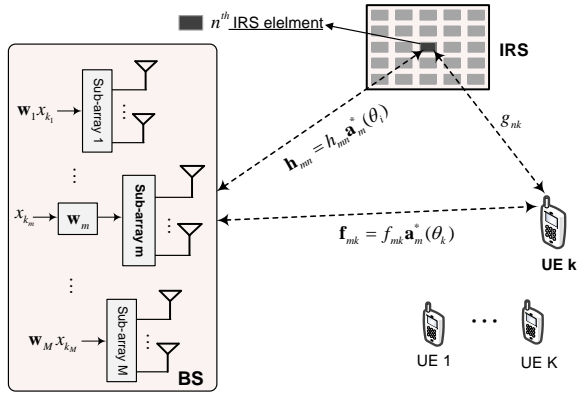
$n^{th}$ IRS elelment

IRS

$\mathbf{w}_1 x_{k_1}$

Sub-array 1

⋮

⋮

$x_{k_m}$

$\mathbf{w}_m$

Sub-array m

⋮

⋮

$\mathbf{w}_M x_{k_M}$

Sub-array M

⋮

BS

$\mathbf{h}_{mn} = h_{mn}\mathbf{a}_m^*(\theta_i)$

$g_{nk}$

$\mathbf{f}_{mk} = f_{mk}\mathbf{a}_m^*(\theta_k)$

UE k

UE 1

• • •

UE K